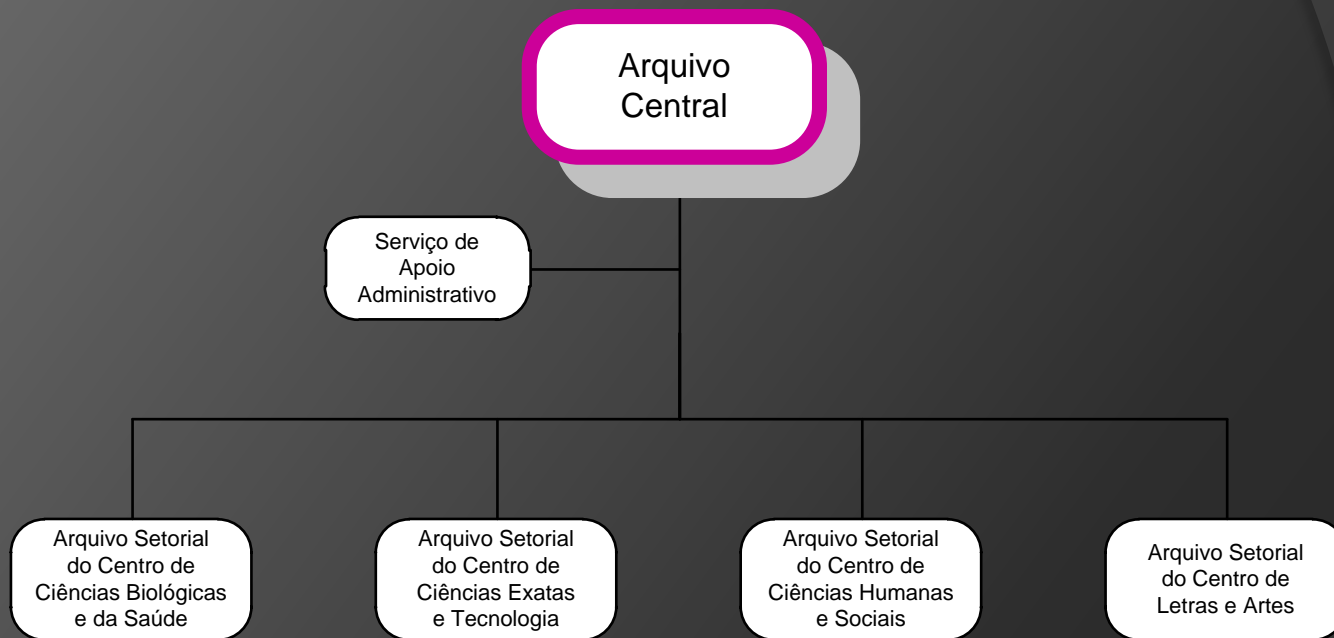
Arquivo Central

Serviço de Apoio Administrativo

Arquivo Setorial do Centro de Ciências Biológicas e da Saúde

Arquivo Setorial do Centro de Ciências Exatas e Tecnologia

Arquivo Setorial do Centro de Ciências Humanas e Sociais

Arquivo Setorial do Centro de Letras e Artes